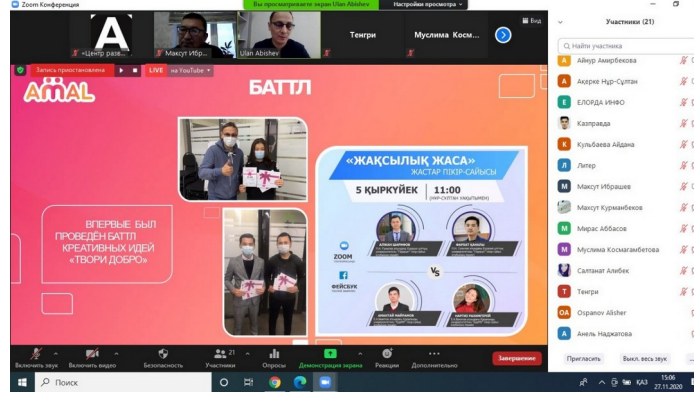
Zoom Конференция

Вы просматриваете экран Ulan Abishev

Настройки просмотра

Вид

«Центр разв...

Максут Ибр...

Ulan Abishev

Тенгри

Муслима Косм...

Запись приостановлена

LIVE на YouTube

AMAL

БАТТЛ

ВПЕРВЫЕ БЫЛ ПРОВЕДЁН БАТТЛ КРЕАТИВНЫХ ИДЕЙ «ТВОРИ ДОБРО»

«ЖАҚСЫЛЫҚ ЖАСА»

ЖАСТАР ПІКІР-САЙЫСЫ

5 ҚЫРКҮЙЕК 11:00

(НҰР-СҰЛТАН УАҚЫТЫМЕН)

ZOOM

ФЕЙСБУК

VS

Участники (21)

Найти участника

Айнур Амирбекова

Акерке Нур-Султан

ЕЛОРДА ИНФО

Казправда

Кульбаева Айдана

Литер

Максут Ибрашев

Максут Курманбеков

Мирас Аббасов

Муслима Космагамбетова

Салтанат Алибек

Тенгри

Ospanov Alisher

Анель Наджатова

Пригласить

Выкл. весь звук

Включить звук

Включить видео

Безопасность

Участники 21

Опросы

Демонстрация экрана

Реакции

Дополнительно

Завершение

Поиск

ҚАЗ

15:06

27.11.2020